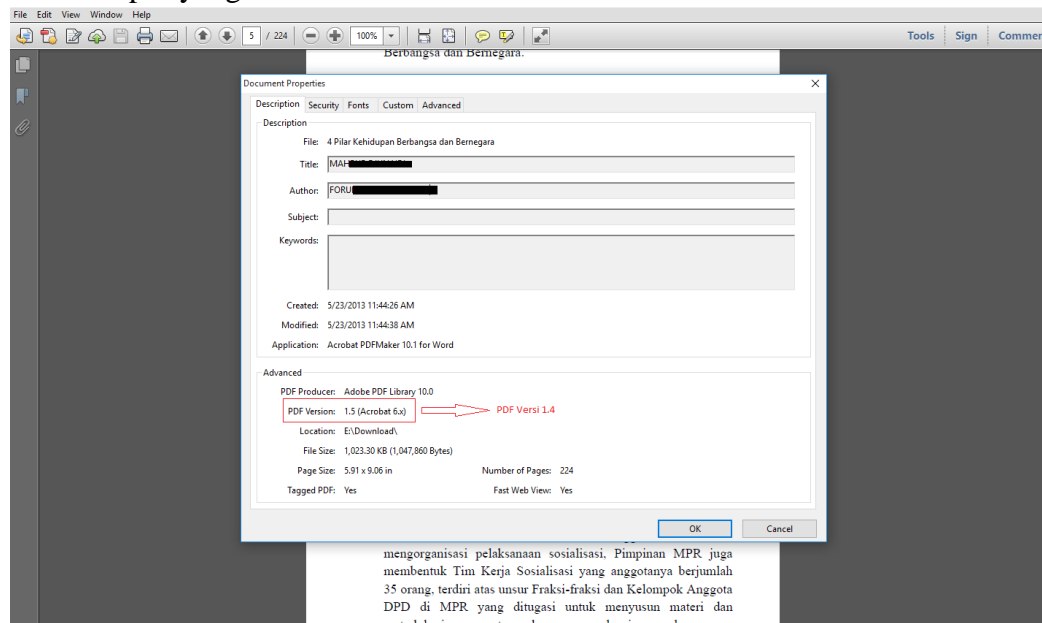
File Edit View Window Help

5 / 224

100%

Tools Sign Commer

Berbangsa dan Bernegara.

Document Properties

Description Security Fonts Custom Advanced

Description

File: 4 Pilar Kehidupan Berbangsa dan Bernegara

Title: MAH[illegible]

Author: FORU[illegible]

Subject:

Keywords:

Created: 5/23/2013 11:44:26 AM

Modified: 5/23/2013 11:44:38 AM

Application: Acrobat PDFMaker 10.1 for Word

Advanced

PDF Producer: Adobe PDF Library 10.0

PDF Version: 1.5 (Acrobat 6.x)

PDF Versi 1.4

Location: E:\Download\

File Size: 1,023.30 KB (1,047,860 Bytes)

Page Size: 5.91 x 9.06 in

Number of Pages: 224

Tagged PDF: Yes

Fast Web View: Yes

OK

Cancel

mengorganisasi pelaksanaan sosialisasi. Pimpinan MPR juga membentuk Tim Kerja Sosialisasi yang anggotanya berjumlah 35 orang, terdiri atas unsur Fraksi-fraksi dan Kelompok Anggota DPD di MPR yang ditugasi untuk menyusun materi dan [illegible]